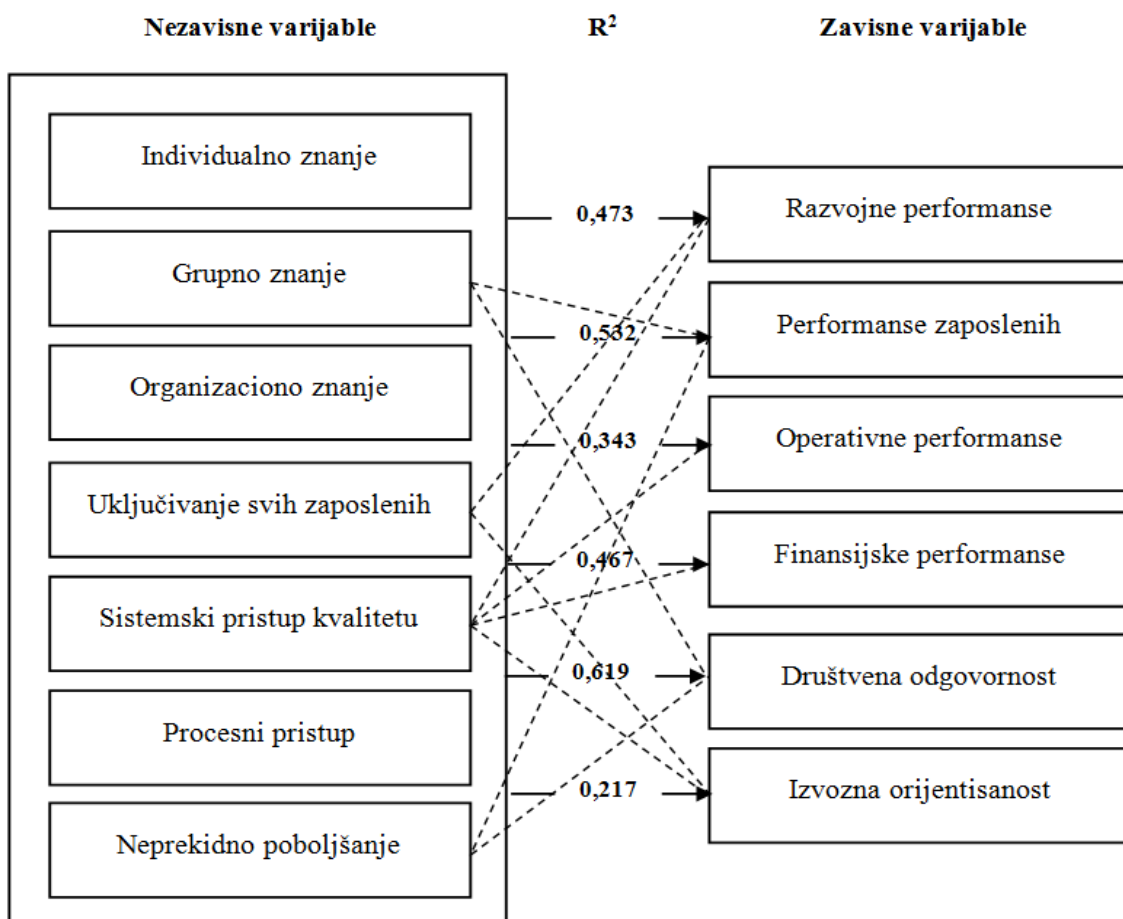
Nezavisne varijable

$R^2$

Zavisne varijable

Individualno znanje

Grupno znanje

Organizaciono znanje

Uključivanje svih zaposlenih

Sistemski pristup kvalitetu

Procesni pristup

Neprekidno poboljšanje

0,473

0,532

0,343

0,467

0,619

0,217

Razvojne performanse

Performanse zaposlenih

Operativne performanse

Finansijske performanse

Društvena odgovornost

Izvozna orijentisanost